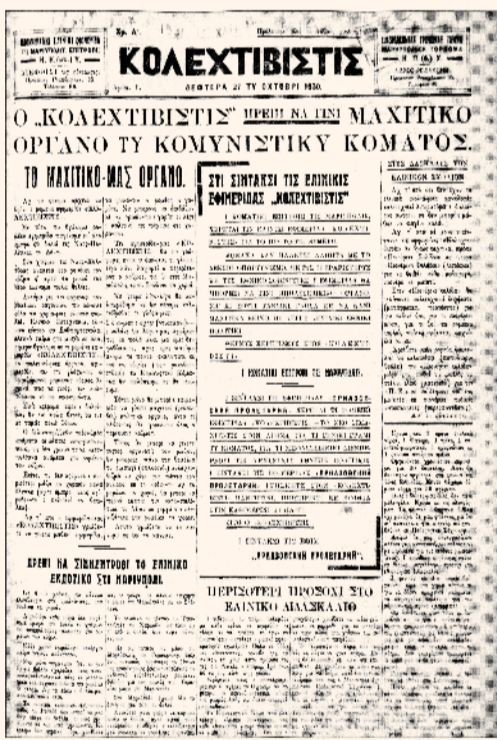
ΚΟΛΕΧΤΙΒΙΣΤΙΣ

ΔΕΦΤΕΡΑ 27 ΤΥ ΟΚΤΟΒΡΙ 1930.

Ο „ΚΟΛΕΧΤΙΒΙΣΤΙΣ" ΠΡΕΠΙ ΝΑ ΓΙΝΙ ΜΑΧΙΤΙΚΟ ΟΡΓΑΝΟ ΤΥ ΚΟΜΥΝΙΣΤΙΚΥ ΚΟΜΑΤΟΣ.

ΤΟ ΜΑΧΙΤΙΚΟ-ΜΑΣ ΟΡΓΑΝΟ.

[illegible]

ΣΤΙ ΣΙΝΤΑΚΣΙ ΤΙΣ ΕΛΙΝΙΚΙΣ ΕΦΙΜΕΡΙΔΑΣ „ΚΟΛΕΧΤΙΒΙΣΤΙΣ"

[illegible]

ΣΤΙΣ ΔΑΣΚΑΛΙΣ ΤΥ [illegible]

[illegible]

ΠΡΕΠΙ ΝΑ ΣΙΓΚΕΝΤΡΟΘΥ ΤΟ ΕΛΙΝΙΚΟ ΕΚΔΟΤΙΚΟ ΣΤΙ ΜΑΡΙΟΥΠΟΛΙ.

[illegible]

ΠΕΡΙΣΟΤΕΡΙ ΠΡΟΣΟΧΙ ΣΤΟ ΕΛΙΝΙΚΟ ΔΙΔΑΣΚΑΛΙΟ

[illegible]